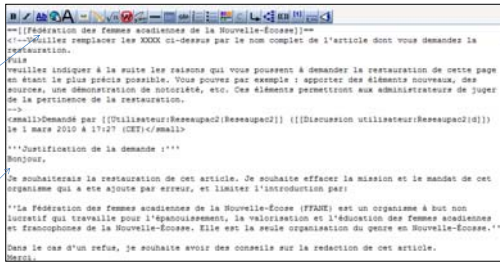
==[[Fédération des femmes acadiennes de la Nouvelle-Écosse]]==
<!--Veuillez remplacer les XXXX ci-dessus par le nom complet de l'article dont vous demandez la restauration.
Puis
veuillez indiquer à la suite les raisons qui vous poussent à demander la restauration de cette page en étant le plus précis possible. Vous pouvez par exemple : apporter des éléments nouveaux, des sources, une démonstration de notoriété, etc. Ces éléments permettront aux administrateurs de juger de la pertinence de la restauration.
-->
<small>Demandé par [[Utilisateur:Reseaupac2|Reseaupac2]] ([[Discussion utilisateur:Reseaupac2|d]]) le 1 mars 2010 à 17:27 (CET)</small>

'''Justification de la demande :'''
Bonjour,

Je souhaiterais la restauration de cet article. Je souhaite effacer la mission et le mandat de cet organisme qui a ete ajoute par erreur, et limiter l'introduction par:

''La Fédération des femmes acadiennes de la Nouvelle-Écose (FFANE) est un organisme à but non lucratif qui travaille pour l'épanouissement, la valorisation et l'éducation des femmes acadiennes et francophones de la Nouvelle-Écosse. Elle est la seule organisation du genre en Nouvelle-Écosse.''

Dans le cas d'un refus, je souhaite avoir des conseils sur la redaction de cet article.
Merci.